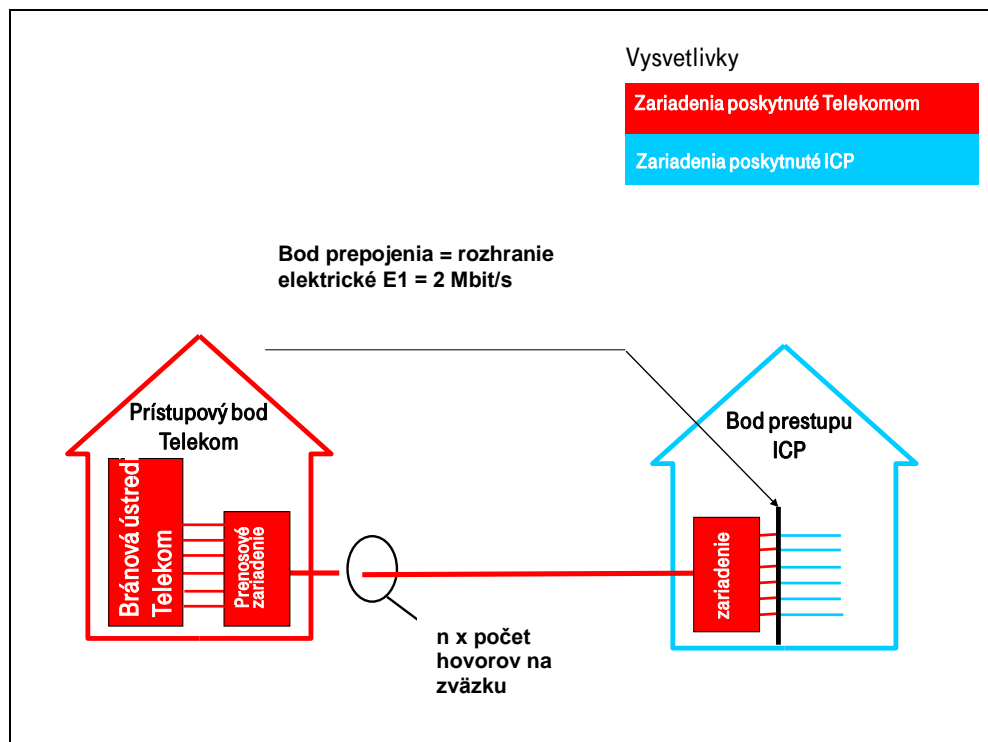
Vysvetlivky

Zariadenia poskytnuté Telekomom

Zariadenia poskytnuté ICP

Bod prepojenia = rozhranie elektrické E1 = 2 Mbit/s

Prístupový bod Telekom

Bránová ústredň Telekom

Prenosové zariadenie

Bod prestupu ICP

zariadenie

n x počet hovorov na zväzku